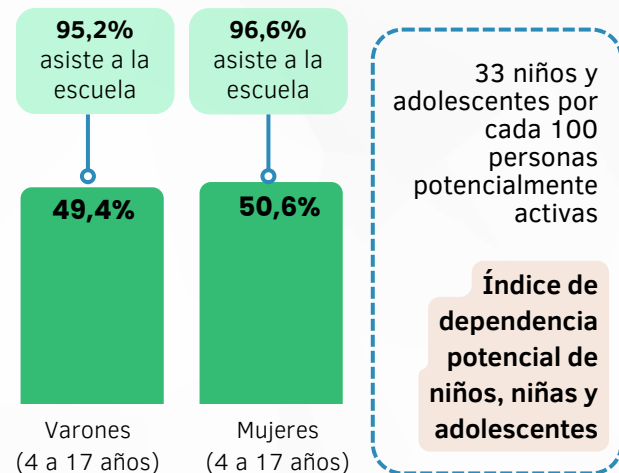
95,2%
asiste a la escuela

96,6%
asiste a la escuela

49,4%

50,6%

Varones
(4 a 17 años)

Mujeres
(4 a 17 años)

33 niños y adolescentes por cada 100 personas potencialmente activas

Índice de dependencia potencial de niños, niñas y adolescentes